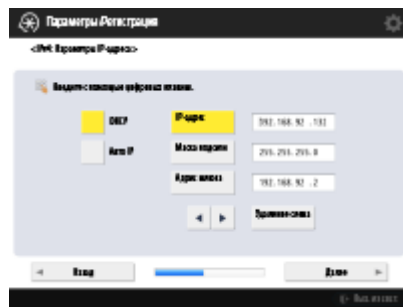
Параметры/Регистрация

<IPv4: Параметры IP-адреса>

Введите с помощью цифровых клавиш.

DHCP

Auto IP

IP-адрес

192.168.92.132

Маска подсети

255.255.255.0

Адрес шлюза

192.168.92.2

Удаление симв.

Назад

Далее

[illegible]